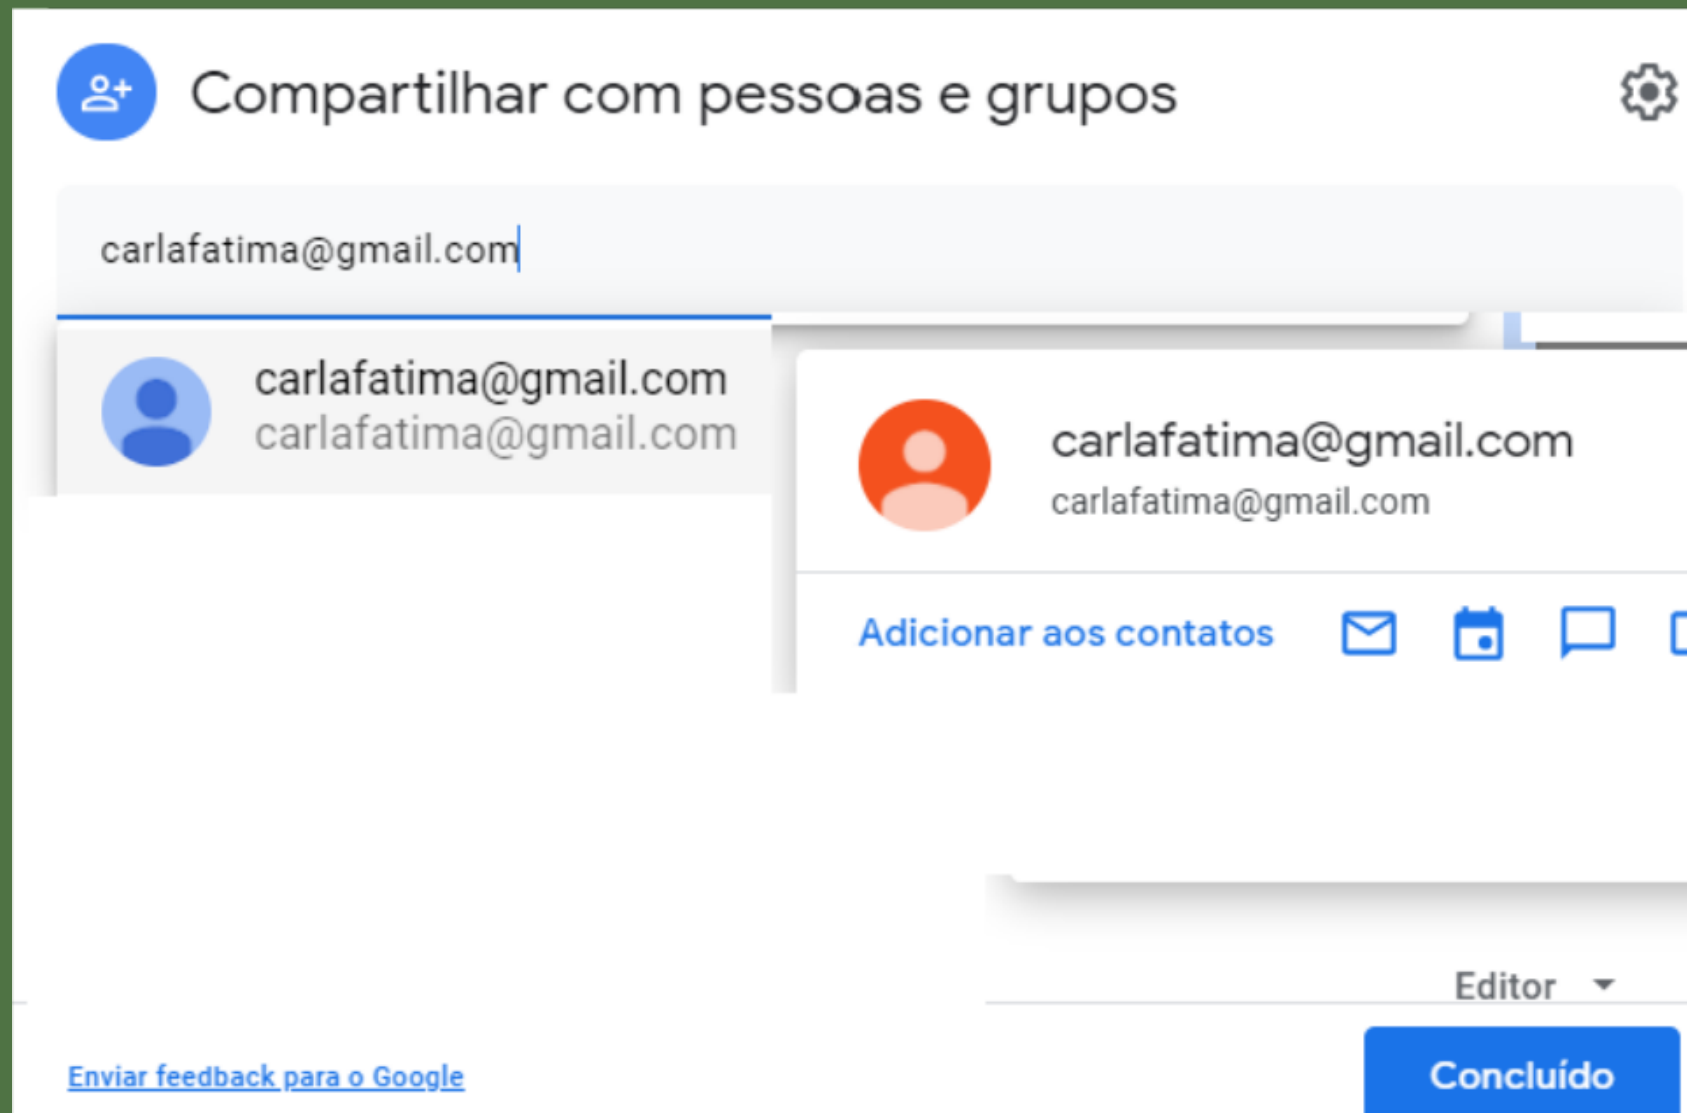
Compartilhar com pessoas e grupos

carlafatima@gmail.com

carlafatima@gmail.com
carlafatima@gmail.com

carlafatima@gmail.com
carlafatima@gmail.com

Adicionar aos contatos

Editor

Enviar feedback para o Google

Concluído